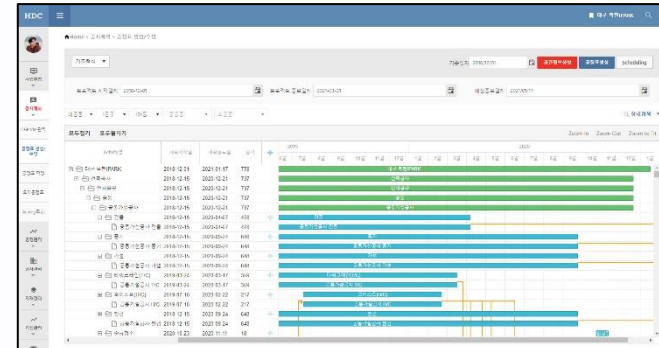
HDC ☰

Home > 공사관리 > 공정표 관리/수정

기준일자 2019.12.01

scheduling

표준작업 시작일자 2018-12-01

표준작업 종료일자 2021-01-21

예정종료일자 2021-03-11

모두접기 모두펼치기

Zoom In Zoom Out Zoom to Fit

| 작업명 | 시작일자 | 종료일자 | 공기 |
|---|---|---|---|
| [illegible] | 2018.12.01 | 2021.01.17 | 778 |
| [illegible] | 2018.12.15 | 2021.12.21 | 737 |
| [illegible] | 2018.12.15 | 2021.12.21 | 737 |
| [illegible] | 2018.12.15 | 2021.12.21 | 737 |
| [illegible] | 2018.12.15 | 2021.12.21 | 737 |
| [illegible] | 2018.12.15 | 2020.04.27 | 498 |
| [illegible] | 2018.12.15 | 2020.04.27 | 498 |
| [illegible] | 2018.12.15 | 2020.09.24 | 641 |
| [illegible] | 2018.12.15 | 2020.09.24 | 641 |
| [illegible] | 2018.12.15 | 2020.09.24 | 641 |
| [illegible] | 2018.12.15 | 2020.09.24 | 641 |
| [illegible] | 2019.03.24 | 2020.03.27 | 364 |
| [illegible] | 2019.03.24 | 2020.03.27 | 364 |
| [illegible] | 2019.07.16 | 2020.02.22 | 217 |
| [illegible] | 2019.07.16 | 2020.02.22 | 217 |
| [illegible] | 2018.12.15 | 2020.09.24 | 640 |
| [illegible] | 2018.12.15 | 2020.09.24 | 640 |
| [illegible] | 2020.12.23 | 2021.11.10 | 18 |

2019 2020